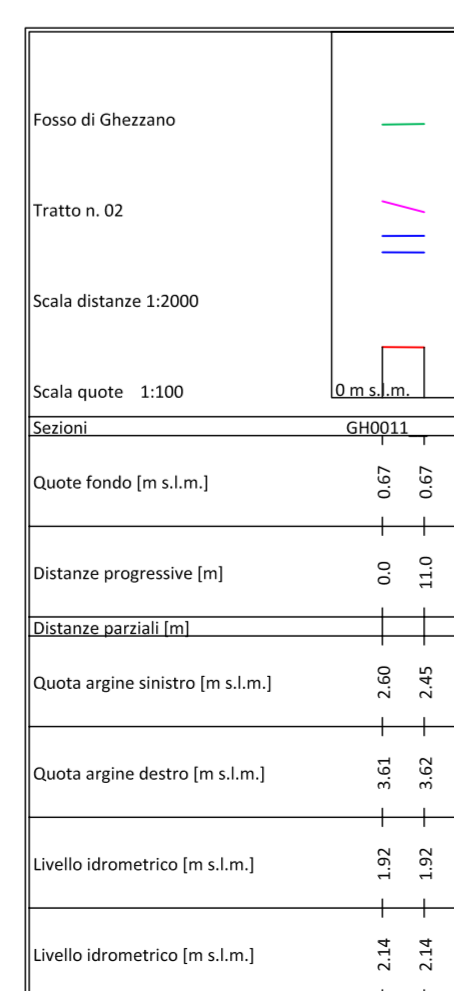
Fosso di Ghezzano

Tratto n. 02

Scala distanze 1:2000

Scala quote 1:100

0 m s.l.m.

| Sezioni | GH0011 | |
|---|---|---|
| Quote fondo [m s.l.m.] | 0.67 | 0.67 |
| Distanze progressive [m] | 0.0 | 11.0 |
| Distanze parziali [m] | | |
| Quota argine sinistro [m s.l.m.] | 2.60 | 2.45 |
| Quota argine destro [m s.l.m.] | 3.61 | 3.62 |
| Livello idrometrico [m s.l.m.] | 1.92 | 1.92 |
| Livello idrometrico [m s.l.m.] | 2.14 | 2.14 |